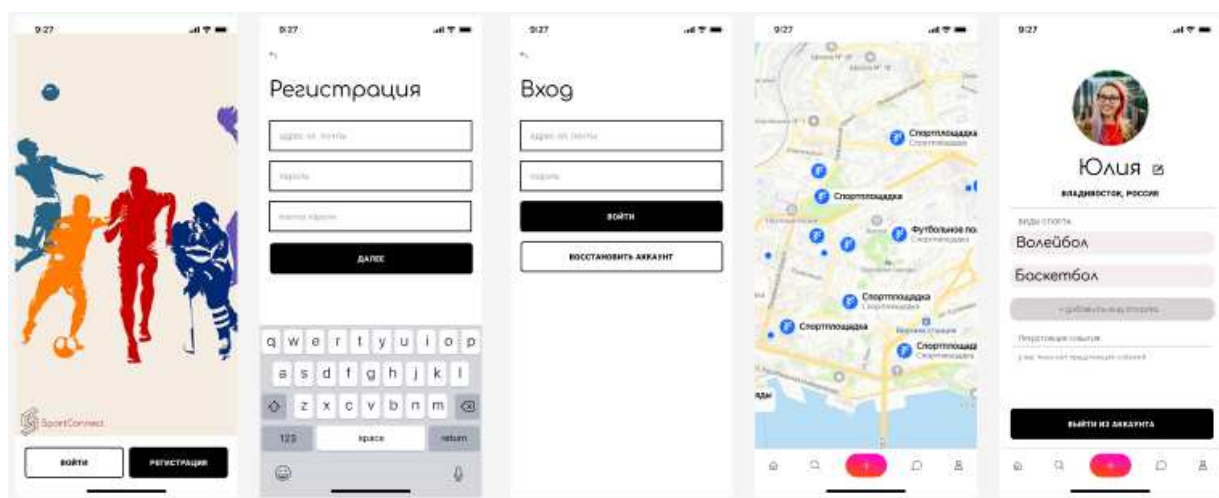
9:27

SportConnect

ВОЙТИ

РЕГИСТРАЦИЯ

9:27

Регистрация

адрес эл. почты

пароль

повтор пароля

ДАЛЕЕ

q w e r t y u i o p

a s d f g h j k l

z x c v b n m

123

space

return

9:27

Вход

адрес эл. почты

пароль

ВОЙТИ

ВОССТАНОВИТЬ АККАУНТ

9:27

Спортплощадка

Спортплощадка

Спортплощадка

Футбольное по

Спортплощадка

Спортплощадка

Спортплощадка

Спортплощадка

Спортплощадка

Спортплощадка

Спортплощадка

9:27

Юлия

ВЛАДИВОСТОК, РОССИЯ

Виды спорта

Волейбол

Баскетбол

+ добавить вид спорта

Предстоящие события

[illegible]

ВЫЙТИ ИЗ АККАУНТА